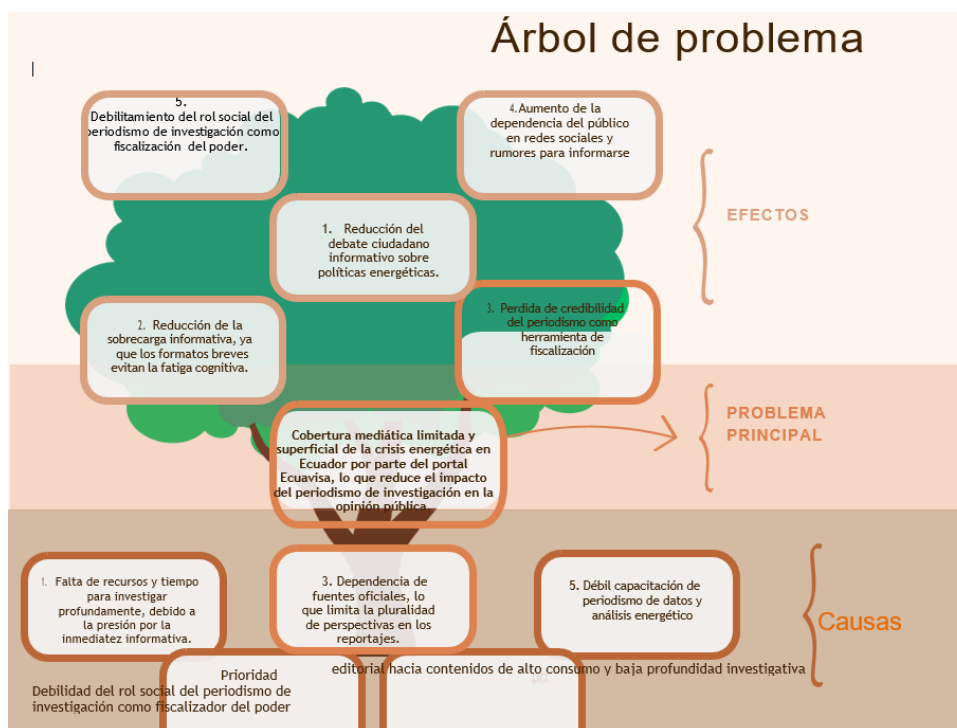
Árbol de problema

5. Debilitamiento del rol social del periodismo de investigación como fiscalización del poder.

4. Aumento de la dependencia del público en redes sociales y rumores para informarse

EFECTOS

1. Reducción del debate ciudadano informativo sobre políticas energéticas.

2. Reducción de la sobrecarga informativa, ya que los formatos breves evitan la fatiga cognitiva.

3. Perdida de credibilidad del periodismo como herramienta de fiscalización

PROBLEMA PRINCIPAL

Cobertura mediática limitada y superficial de la crisis energética en Ecuador por parte del portal Ecuavisa, lo que reduce el impacto del periodismo de investigación en la opinión pública.

1. Falta de recursos y tiempo para investigar profundamente, debido a la presión por la inmediatez informativa.

3. Dependencia de fuentes oficiales, lo que limita la pluralidad de perspectivas en los reportajes.

5. Débil capacitación de periodismo de datos y análisis energético

Causas

Prioridad

editorial hacia contenidos de alto consumo y baja profundidad investigativa

Debilidad del rol social del periodismo de investigación como fiscalizador del poder